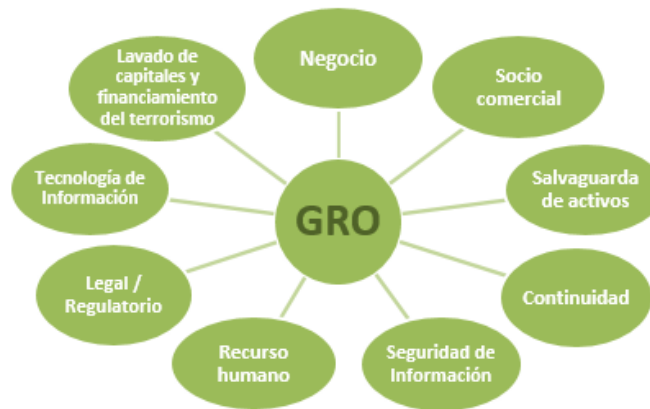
GRO

Negocio

Socio comercial

Salvaguarda de activos

Continuidad

Seguridad de Información

Recurso humano

Legal / Regulatorio

Tecnología de Información

Lavado de capitales y financiamiento del terrorismo